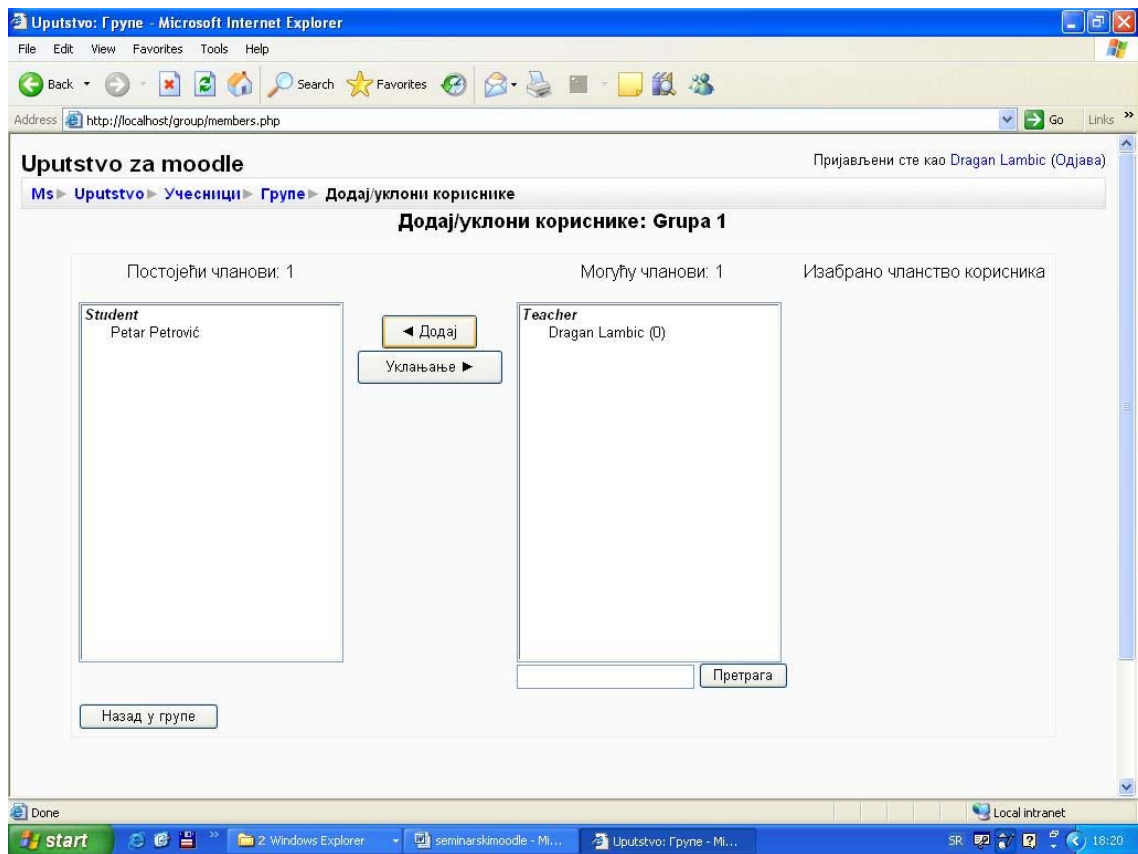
Uputstvo: Групе - Microsoft Internet Explorer

File Edit View Favorites Tools Help

Back Search Favorites

Address http://localhost/group/members.php

Go Links »

Uputstvo za moodle

Пријављени сте као Dragan Lambic (Одјава)

Ms ▸ Uputstvo ▸ Учесници ▸ Групе ▸ Додај/уклони кориснике

Додај/уклони кориснике: Grupa 1

Постојећи чланови: 1

Могућу чланови: 1

Изабрано чланство корисника

Student
Petar Petrović

◄ Додај

Уклањање ►

Teacher
Dragan Lambic (0)

Претрага

Назад у групе

Done

Local intranet

start

2 Windows Explorer

seminarskimoodle - Mi...

Uputstvo: Групе - Mi...

SR 18:20